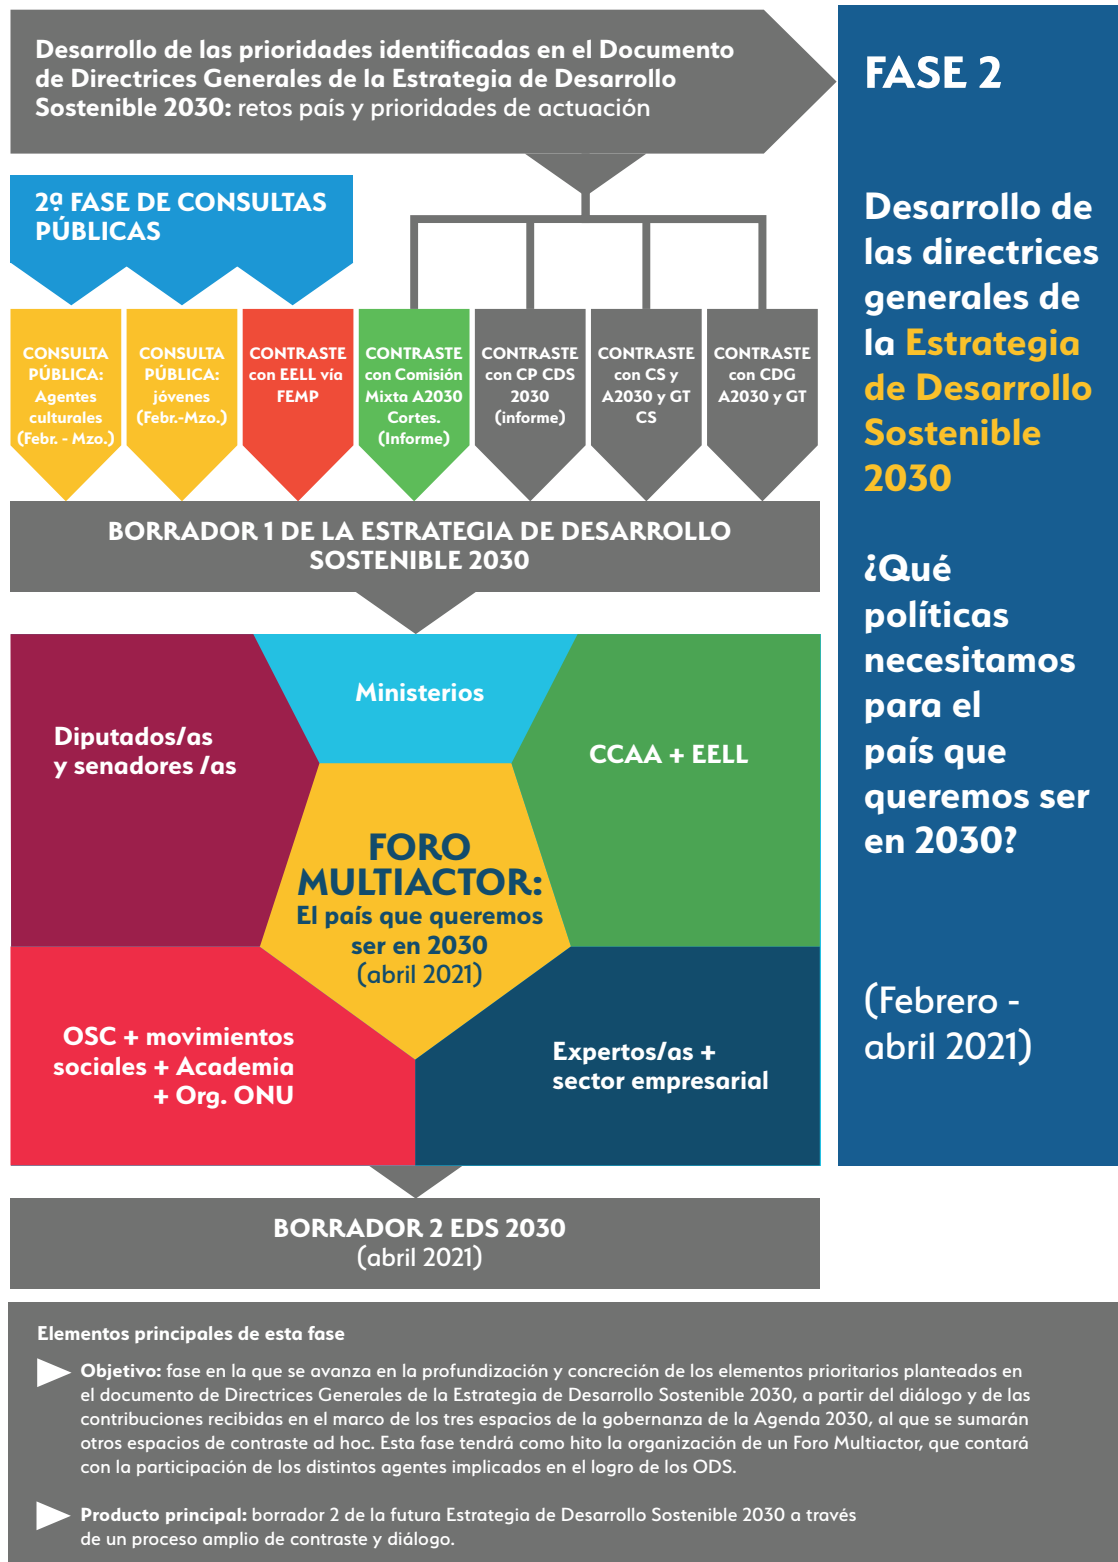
Desarrollo de las prioridades identificadas en el Documento de Directrices Generales de la Estrategia de Desarrollo Sostenible 2030: retos país y prioridades de actuación

2ª FASE DE CONSULTAS PÚBLICAS

CONSULTA PÚBLICA: Agentes culturales (Febr. - Mzo.)

CONSULTA PÚBLICA: jóvenes (Febr.-Mzo.)

CONTRASTE con EELL vía FEMP

CONTRASTE con Comisión Mixta A2030 Cortes. (Informe)

CONTRASTE con CP CDS 2030 (informe)

CONTRASTE con CS y A2030 y GT CS

CONTRASTE con CDG A2030 y GT

BORRADOR 1 DE LA ESTRATEGIA DE DESARROLLO SOSTENIBLE 2030

Diputados/as y senadores /as

Ministerios

CCAA + EELL

FORO MULTIACTOR: El país que queremos ser en 2030 (abril 2021)

OSC + movimientos sociales + Academia + Org. ONU

Expertos/as + sector empresarial

BORRADOR 2 EDS 2030 (abril 2021)

FASE 2

Desarrollo de las directrices generales de la Estrategia de Desarrollo Sostenible 2030

¿Qué políticas necesitamos para el país que queremos ser en 2030?

(Febrero - abril 2021)

Elementos principales de esta fase

Objetivo: fase en la que se avanza en la profundización y concreción de los elementos prioritarios planteados en el documento de Directrices Generales de la Estrategia de Desarrollo Sostenible 2030, a partir del diálogo y de las contribuciones recibidas en el marco de los tres espacios de la gobernanza de la Agenda 2030, al que se sumarán otros espacios de contraste ad hoc. Esta fase tendrá como hito la organización de un Foro Multiactor, que contará con la participación de los distintos agentes implicados en el logro de los ODS.

Producto principal: borrador 2 de la futura Estrategia de Desarrollo Sostenible 2030 a través de un proceso amplio de contraste y diálogo.